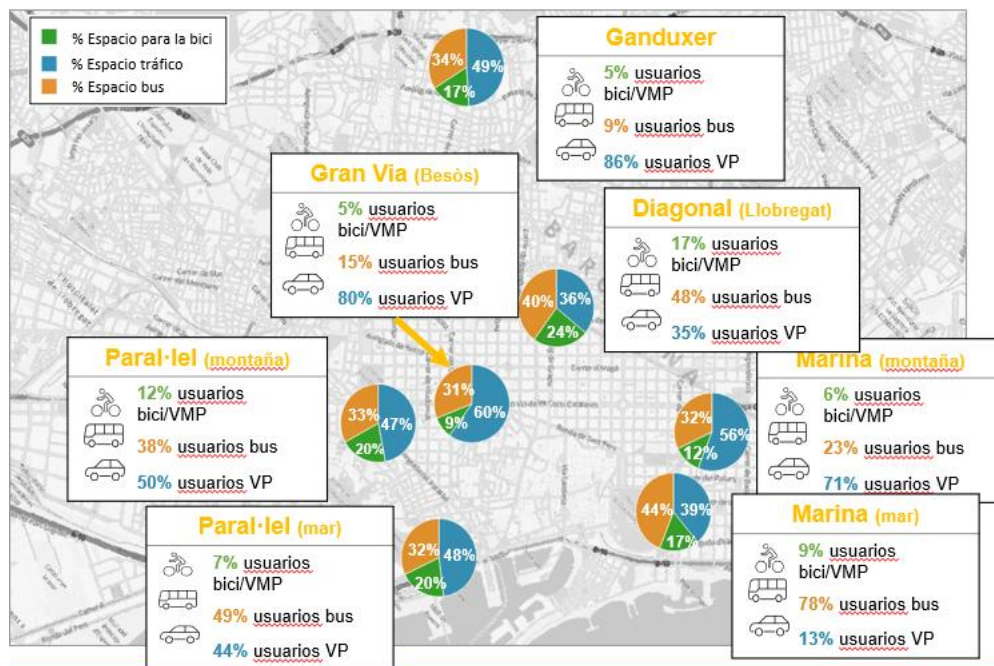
% Espacio para la bici
% Espacio tráfico
% Espacio bus

34% 49% 17%

Ganduxer
5% usuarios bici/VMP
9% usuarios bus
86% usuarios VP

Gran Via (Besòs)
5% usuarios bici/VMP
15% usuarios bus
80% usuarios VP

Diagonal (Llobregat)
17% usuarios bici/VMP
48% usuarios bus
35% usuarios VP

40% 36% 24%

Paral·lel (montaña)
12% usuarios bici/VMP
38% usuarios bus
50% usuarios VP

33% 47% 20%

31% 60% 9%

Marina (montaña)
6% usuarios bici/VMP
23% usuarios bus
71% usuarios VP

32% 56% 12%

44% 39% 17%

Paral·lel (mar)
7% usuarios bici/VMP
49% usuarios bus
44% usuarios VP

32% 48% 20%

Marina (mar)
9% usuarios bici/VMP
78% usuarios bus
13% usuarios VP